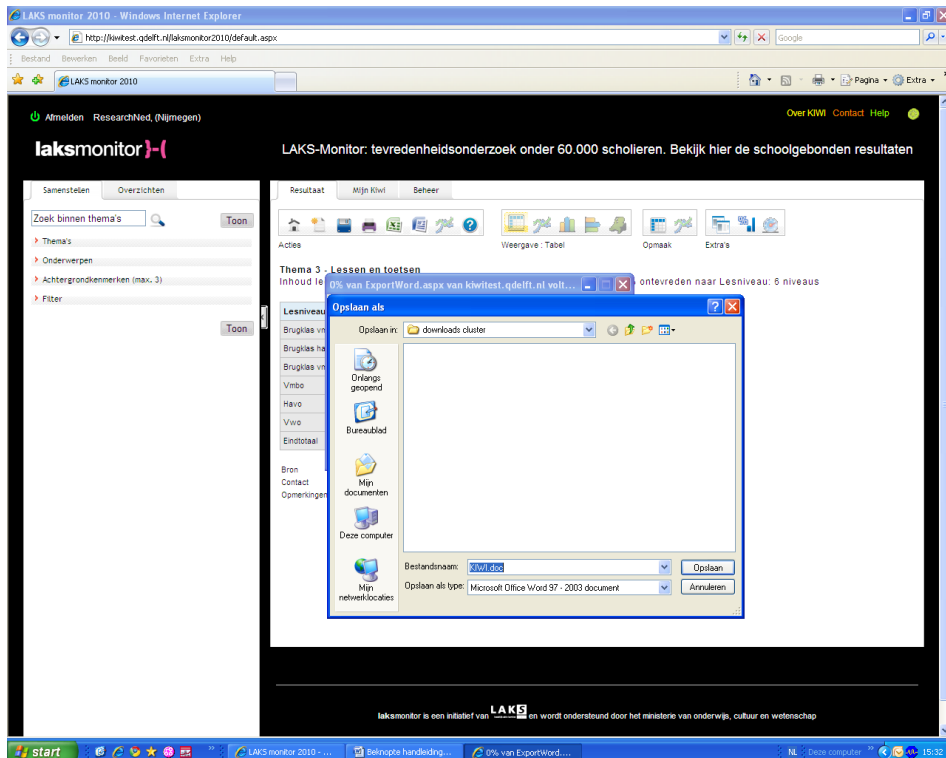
LAKS monitor 2010 - Windows Internet Explorer

http://kiwitest.qdelft.nl/laksmonitor2010/default.aspx

Google

Bestand Bewerken Beeld Favorieten Extra Help

LAKS monitor 2010

Pagina ▾ Extra ▾

Afmelden ResearchNed, (Nijmegen)

Over KIWI Contact Help

laksmonitor

LAKS-Monitor: tevredenheidsonderzoek onder 60.000 scholieren. Bekijk hier de schoolgebonden resultaten

Samenstellen Overzichten

Zoek binnen thema's

Toon

Thema's

Onderwerpen

Achtergrondkenmerken (max. 3)

Filter

Toon

Resultaat Mijn Kiwi Beheer

Acties

Weergave : Tabel

Opmaak

Extra's

Thema 3 - Lessen en toetsen

Inhoud le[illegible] ontevreden naar Lesniveau: 6 niveaus

Lesniveau

Brugklas vr

Brugklas ha

Brugklas vn

Vmbo

Havo

Vwo

Eindtotaal

Bron

Contact

Opmerkingen

0% van ExportWord.aspx van kiwitest.qdelft.nl volt...

Opslaan als

Opslaan in: downloads cluster

Onlangs geopend

Bureaublad

Mijn documenten

Deze computer

Mijn netwerklocaties

Bestandsnaam: KIWI.doc

Opslaan als type: Microsoft Office Word 97 - 2003 document

Opslaan

Annuleren

laksmonitor is een initiatief van LAKS en wordt ondersteund door het ministerie van onderwijs, cultuur en wetenschap

start

LAKS monitor 2010 - ...

Beknopte handleiding...

0% van ExportWord....

NL

Deze computer

15:32